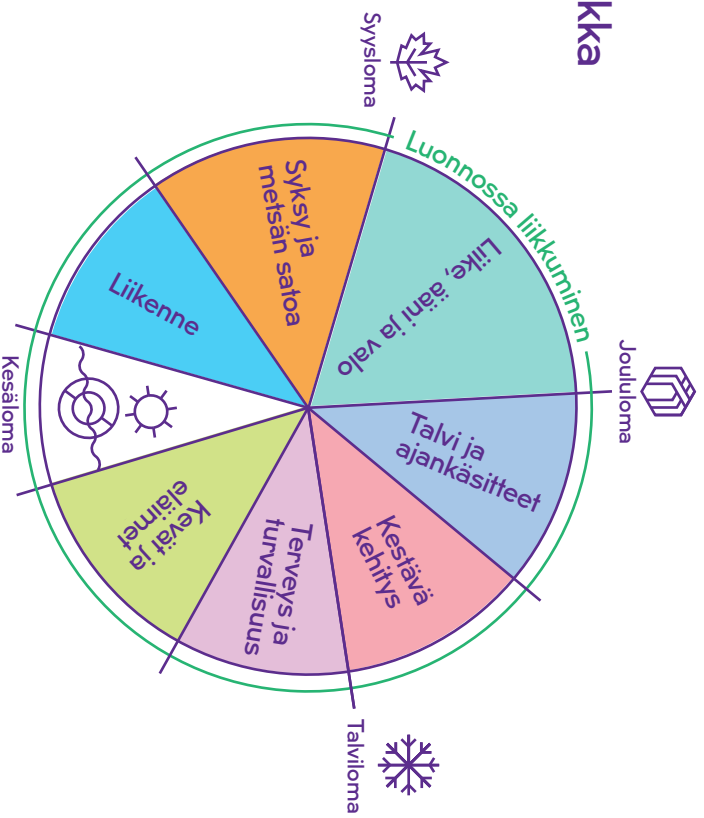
kka

Syysloma

Luonnossa liikkuminen

Syksy ja metsän satoa

Liike, ääni ja valo

Joululoma

Talvi ja ajankäsitteet

Kestävä kehitys

Talviloma

Terveys ja turvallisuus

Kevät ja eläimet

Kesäloma

Liikenne